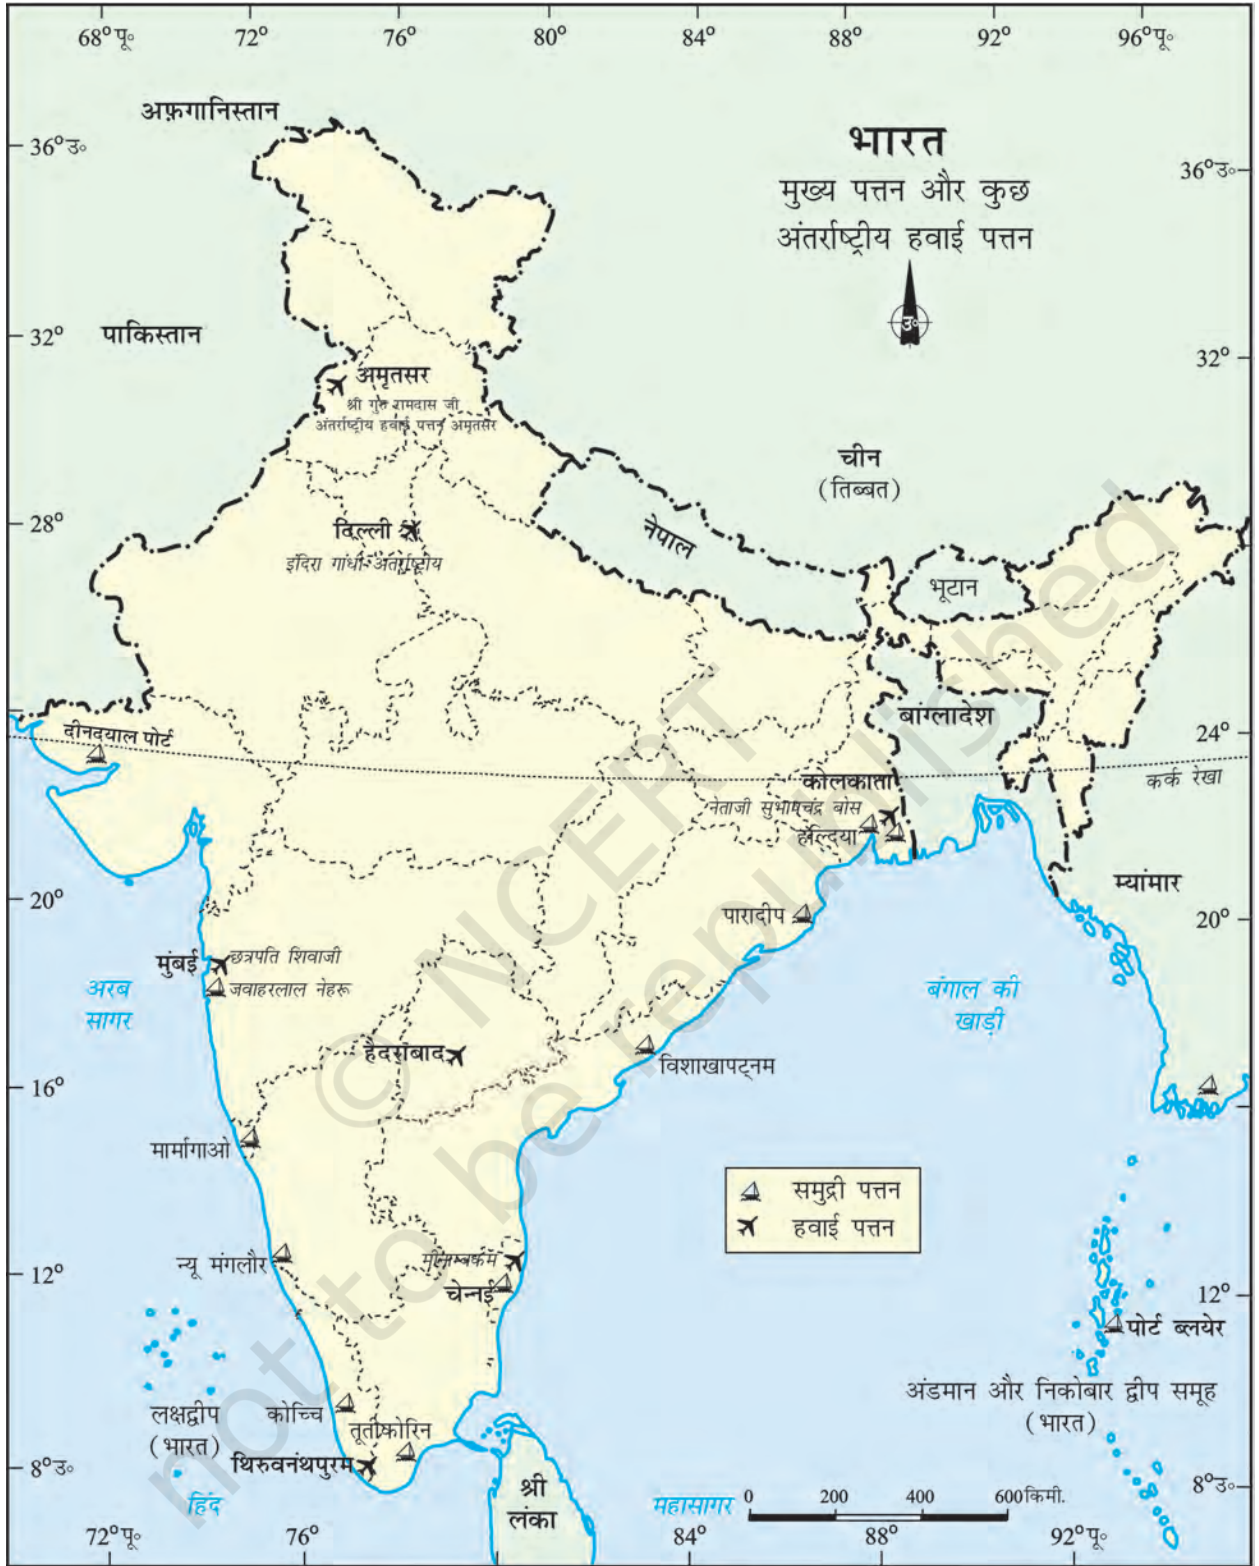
68°पू॰ 72° 76° 80° 84° 88° 92° 96°पू॰

भारत
मुख्य पत्तन और कुछ अंतर्राष्ट्रीय हवाई पत्तन

उ॰

36°उ॰ 36°उ॰
32° 32°
28°
24°
20° 20°
16°
12° 12°
8°उ॰ 8°उ॰

अफ़गानिस्तान
पाकिस्तान
अमृतसर
श्री गुरु रामदास जी अंतर्राष्ट्रीय हवाई पत्तन अमृतसर
चीन
(तिब्बत)
दिल्ली
इंदिरा गांधी अंतर्राष्ट्रीय
नेपाल
भूटान
बांग्लादेश
दीनदयाल पोर्ट
कर्क रेखा
कोलकाता
नेताजी सुभाषचंद्र बोस
हल्दिया
म्यांमार
पारादीप
मुंबई
छत्रपति शिवाजी
जवाहरलाल नेहरू
अरब सागर
बंगाल की खाड़ी
हैदराबाद
विशाखापट्नम
मार्मागाओ
समुद्री पत्तन
हवाई पत्तन
न्यू मंगलौर
मीनाम्बक्कम
चेन्नई
पोर्ट ब्लेयर
लक्षद्वीप
(भारत)
कोच्चि
तूतीकोरिन
अंडमान और निकोबार द्वीप समूह
(भारत)
थिरुवनंथपुरम
श्री लंका
हिंद
महासागर
0 200 400 600किमी.

72°पू॰ 76° 84° 88° 92°पू॰

© NCERT not to be republished